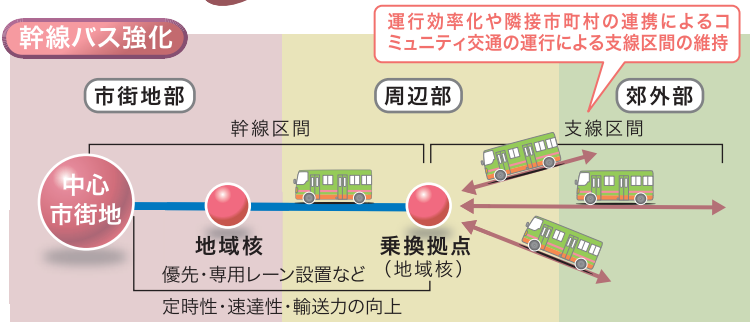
幹線バス強化

運行効率化や隣接市町村の連携によるコミュニティ交通の運行による支線区間の維持

市街地部

周辺部

郊外部

幹線区間

支線区間

中心市街地

地域核

乗換拠点
（地域核）

優先・専用レーン設置など

定時性・速達性・輸送力の向上